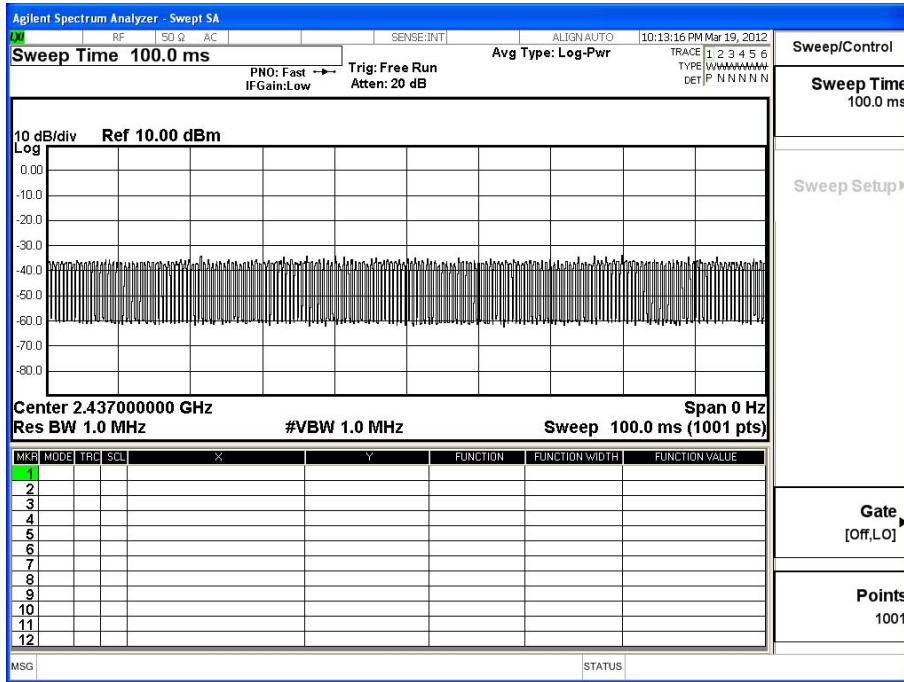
Agilent Spectrum Analyzer - Swept SA

LXI RF 50 Ω AC SENSE:INT ALIGN AUTO 10:13:16 PM Mar 19, 2012

Sweep Time 100.0 ms

PNO: Fast
IFGain:Low

Trig: Free Run
Atten: 20 dB

Avg Type: Log-Pwr

TRACE 1 2 3 4 5 6
TYPE WWWWWW
DET P N N N N N

Sweep/Control

Sweep Time
100.0 ms

Sweep Setup

10 dB/div Ref 10.00 dBm
Log

0.00
-10.0
-20.0
-30.0
-40.0
-50.0
-60.0
-70.0
-80.0

Center 2.437000000 GHz
Span 0 Hz
Res BW 1.0 MHz
#VBW 1.0 MHz
Sweep 100.0 ms (1001 pts)

| MKR | MODE | TRC | SCL | X | Y | FUNCTION | FUNCTION WIDTH | FUNCTION VALUE |
|---|---|---|---|---|---|---|---|---|
| 1 | | | | | | | | |
| 2 | | | | | | | | |
| 3 | | | | | | | | |
| 4 | | | | | | | | |
| 5 | | | | | | | | |
| 6 | | | | | | | | |
| 7 | | | | | | | | |
| 8 | | | | | | | | |
| 9 | | | | | | | | |
| 10 | | | | | | | | |
| 11 | | | | | | | | |
| 12 | | | | | | | | |

Gate
[Off,LO]

Points
1001

MSG STATUS